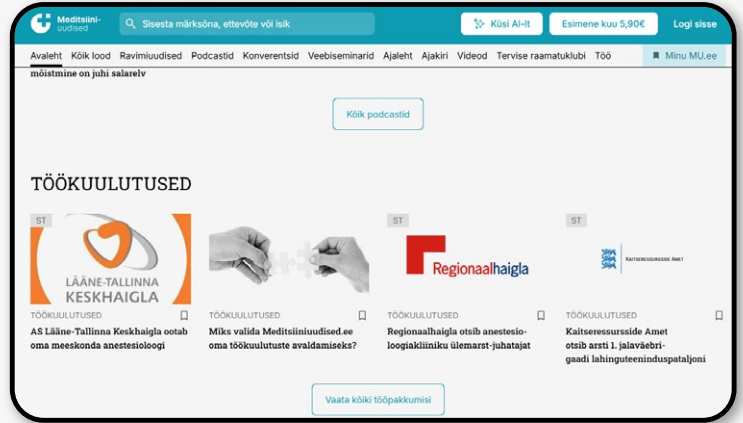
Meditsiini-uudised

Sisesta märksõna, ettevõte või isik

Küsi AI-lt

Esimene kuu 5,90€

Logi sisse

Avaleht Kõik lood Ravimiuudised Podcastid Konverentsid Veebiseminarid Ajaleht Ajakiri Videod Tervise raamatuklubi Töö

Minu MU.ee

mõistmine on juhi salarelv

Kõik podcastid

TÖÖKUULUTUSED

ST

LÄÄNE-TALLINNA KESKHAIGLA

TÖÖKUULUTUSED

AS Lääne-Tallinna Keskhaigla ootab oma meeskonda anestesioloogi

TÖÖKUULUTUSED

Miks valida Meditsiiniuudised.ee oma töökuulutuste avaldamiseks?

ST

Regionaalhaigla

TÖÖKUULUTUSED

Regionaalhaigla otsib anestesioloogiakliiniku ülemarst-juhatajat

ST

Kaitseressursside Amet

TÖÖKUULUTUSED

Kaitseressursside Amet otsib arsti 1. jalaväebrigaadi lahinguteeninduspataljoni

Vaata kõiki tööpakkumisi